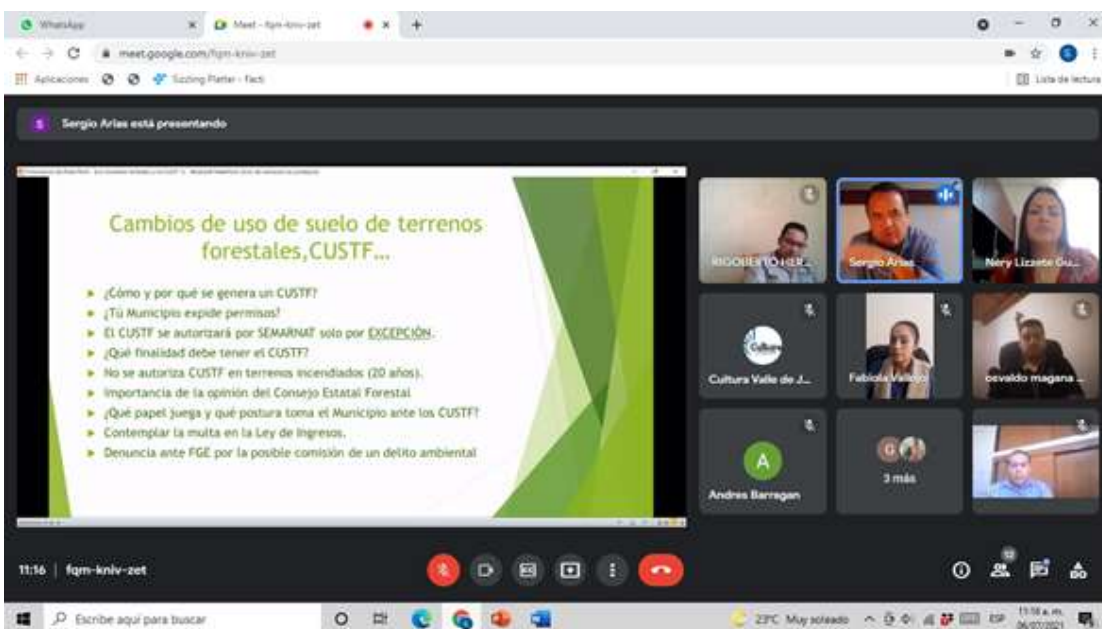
WhatsApp
Meet - fqm-kniv-zet
meet.google.com/fqm-kniv-zet
Aplicaciones
Sizzling Platter - Facti
Lista de lectura

Sergio Arias está presentando

Cambios de uso de suelo de terrenos forestales,CUSTF...

¿Cómo y por qué se genera un CUSTF?
¿Tú Municipio expide permisos?
El CUSTF se autorizará por SEMARNAT solo por EXCEPCIÓN.
¿Qué finalidad debe tener el CUSTF?
No se autoriza CUSTF en terrenos incendiados (20 años).
Importancia de la opinión del Consejo Estatal Forestal
¿Qué papel juega y qué postura toma el Municipio ante los CUSTF?
Contemplar la multa en la Ley de Ingresos.
Denuncia ante FGE por la posible comisión de un delito ambiental

RIGOBERTO HER...
Sergio Arias
Nery Lizzete Gu...
Cultura
Cultura Valle de J...
Fabiola Vallejo
osvaldo magana ...
A
Andres Barragan
3 más

11:16 | fqm-kniv-zet
12

Escribe aquí para buscar
23°C Muy soleado
ESP
11:16 a. m.
06/07/2021